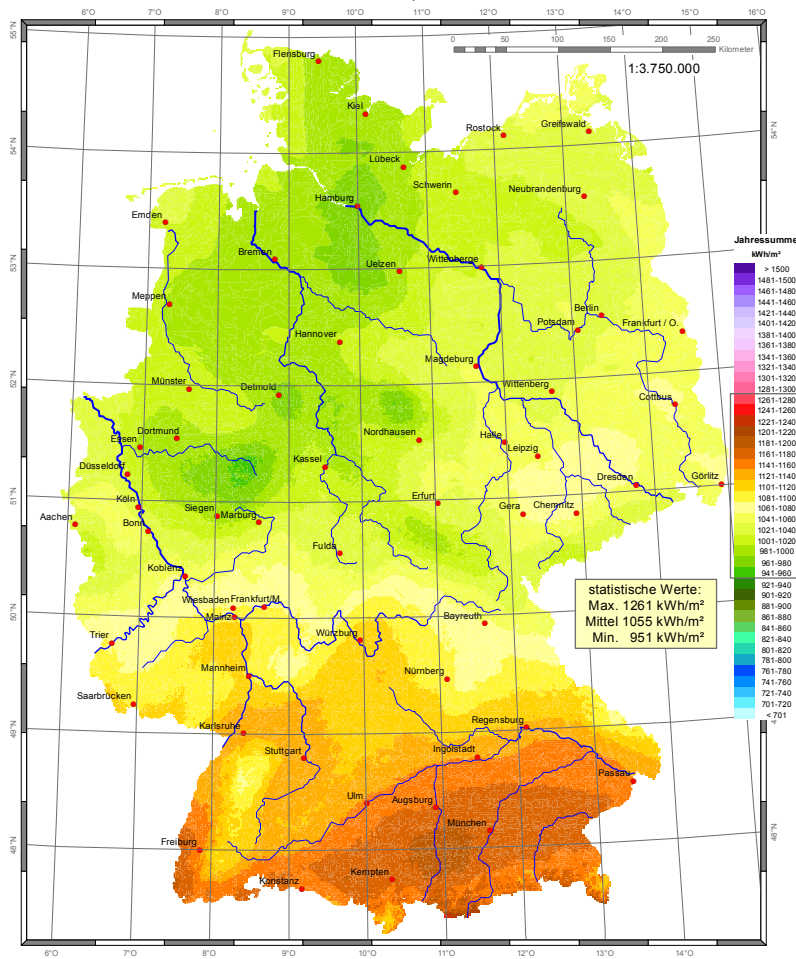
6°O 7°O 8°O 9°O 10°O 11°O 12°O 13°O 14°O 15°O 16°O

55°N 54°N 53°N 52°N 51°N 50°N 49°N 48°N

0 50 100 150 200 250 Kilometer

1:3.750.000

Flensburg
Kiel
Rostock
Greifswald
Lübeck
Schwerin
Neubrandenburg
Emden
Hamburg
Bremen
Uelzen
Wittenberge
Meppen
Berlin
Potsdam
Frankfurt / O.
Hannover
Magdeburg
Münster
Detmold
Wittenberg
Cottbus
Dortmund
Essen
Nordhausen
Halle
Leipzig
Düsseldorf
Kassel
Dresden
Görlitz
Köln
Erfurt
Aachen
Bonn
Siegen
Marburg
Gera
Chemnitz
Fulda
Koblenz
Wiesbaden
Frankfurt/M
Mainz
Bayreuth
Trier
Würzburg
Mannheim
Nürnberg
Saarbrücken
Regensburg
Karlsruhe
Ingolstadt
Stuttgart
Passau
Ulm
Augsburg
München
Freiburg
Kempten
Konstanz

Jahressumme
kWh/m²
> 1500
1481-1500
1461-1480
1441-1460
1421-1440
1401-1420
1381-1400
1361-1380
1341-1360
1321-1340
1301-1320
1281-1300
1261-1280
1241-1260
1221-1240
1201-1220
1181-1200
1161-1180
1141-1160
1121-1140
1101-1120
1081-1100
1061-1080
1041-1060
1021-1040
1001-1020
981-1000
961-980
941-960
921-940
901-920
881-900
861-880
841-860
821-840
801-820
781-800
761-780
741-760
721-740
701-720
< 701

statistische Werte:
Max. 1261 kWh/m²
Mittel 1055 kWh/m²
Min. 951 kWh/m²